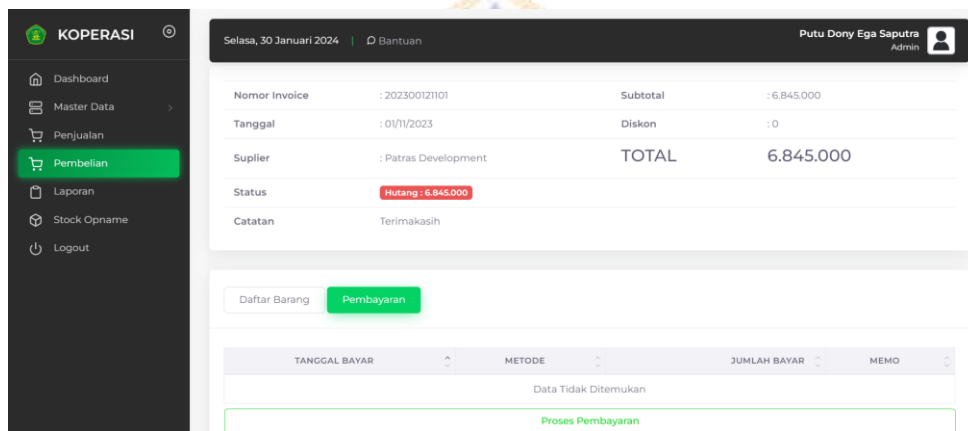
KOPERASI

Dashboard
Master Data
Penjualan
Pembelian
Laporan
Stock Opname
Logout

Selasa, 30 Januari 2024 | Bantuan

Putu Dony Ega Saputra
Admin

| | | | |
|---|---|---|---|
| Nomor Invoice | : 202300121101 | Subtotal | : 6.845.000 |
| Tanggal | : 01/11/2023 | Diskon | : 0 |
| Suplier | : Patras Development | TOTAL | 6.845.000 |
| Status | Hutang : 6.845.000 | | |
| Catatan | Terimakasih | | |

Daftar Barang | Pembayaran

| TANGGAL BAYAR | METODE | JUMLAH BAYAR | MEMO |
|---|---|---|---|
| Data Tidak Ditemukan | | | |

Proses Pembayaran